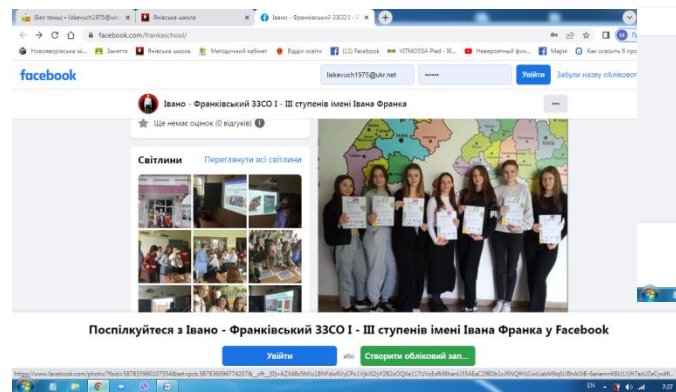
(Без темы) - liskevuch1975@ukr.net
Яніська школа
Івано - Франківський ЗЗСО І - ІІІ
facebook.com/frankaschool/
Нововорсівська мі...
Заметки
Яніська школа
Методичний кабінет
Відділ освіти
(11) Facebook
VITMOSSA Plied - IK...
Неймовірний фіз...
Марія
Как освоить 8 про

facebook
liskevuch1975@ukr.net
••••••
Увійти
Забули назву облікового

Івано - Франківський ЗЗСО І - ІІІ ступенів імені Івана Франка
Ще немає оцінок (0 відгуків)

Світлини
Переглянути всі світлини

https://www.facebook.com/photo/?fbid=587835960107554&set=pcb.587836096774207&__cft__[0]=AZX4tk5MAs1BNFdwBVyCPs1Vjk0l2yY2B2oOQXe117UVoEvIR6lhamU554EaC2f8Ob1cIRNQfHLCwkUabM9xJ1UBhAGH8-6amenmX6U1UXTqzUZeCyAF...

Поспілкуйтеся з Івано - Франківський ЗЗСО І - ІІІ ступенів імені Івана Франка у Facebook
Увійти
або
Створити обліковий зап...

EN
7:27